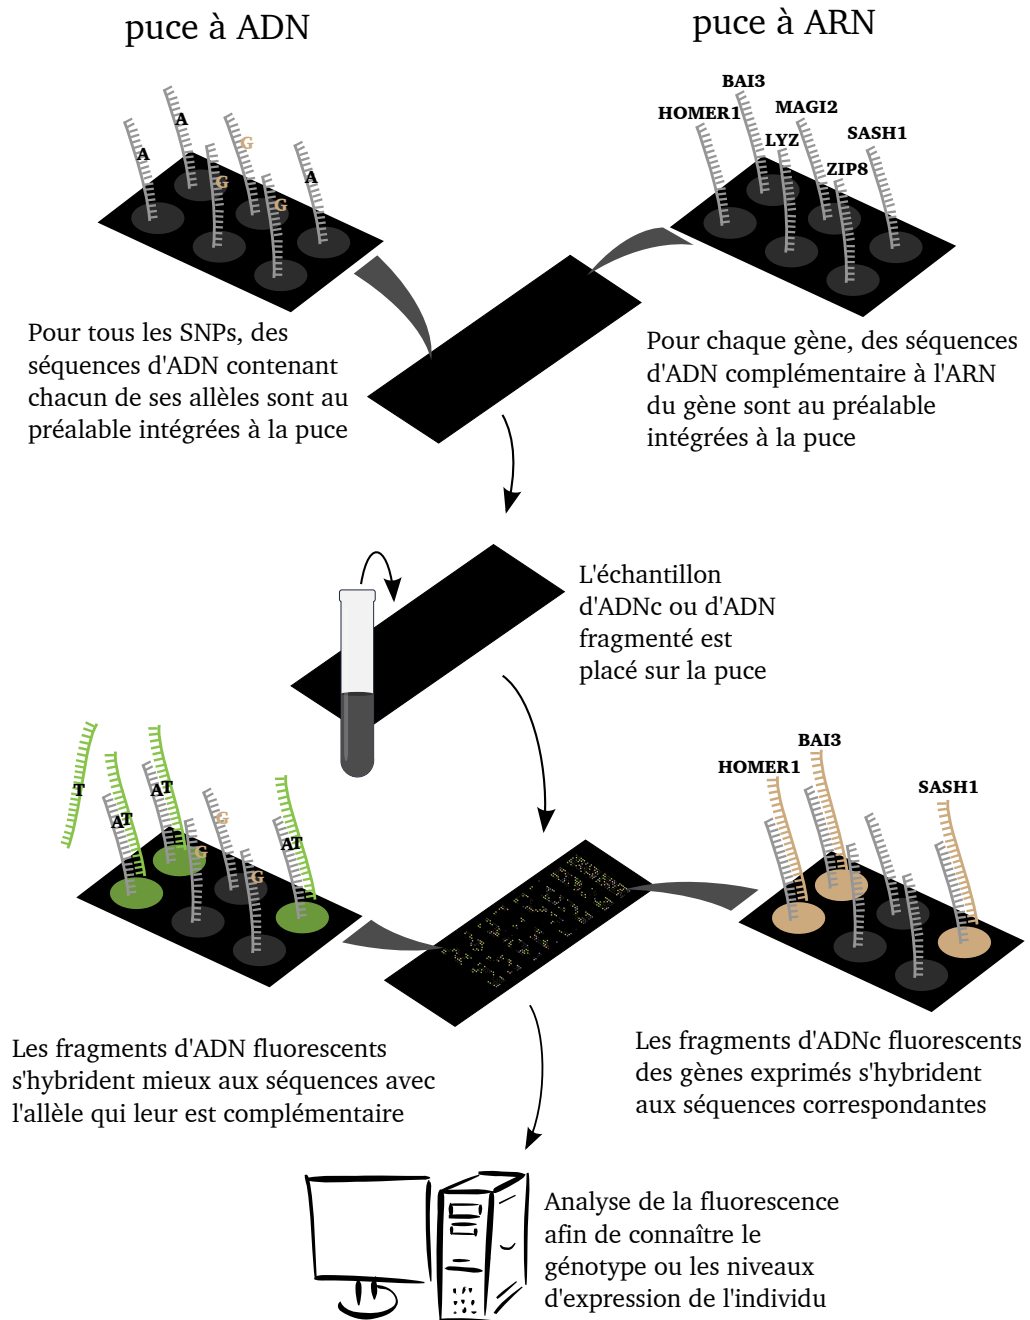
puce à ADN

puce à ARN

A
A
G
G
G
A

BAI3
HOMER1
MAGI2
LYZ
SASH1
ZIP8

Pour tous les SNPs, des séquences d'ADN contenant chacun de ses allèles sont au préalable intégrées à la puce

Pour chaque gène, des séquences d'ADN complémentaire à l'ARN du gène sont au préalable intégrées à la puce

L'échantillon d'ADNc ou d'ADN fragmenté est placé sur la puce

T
AT
AT
G
C
G
AT

BAI3
HOMER1
SASH1

Les fragments d'ADN fluorescents s'hybrident mieux aux séquences avec l'allèle qui leur est complémentaire

Les fragments d'ADNc fluorescents des gènes exprimés s'hybrident aux séquences correspondantes

Analyse de la fluorescence afin de connaître le génotype ou les niveaux d'expression de l'individu